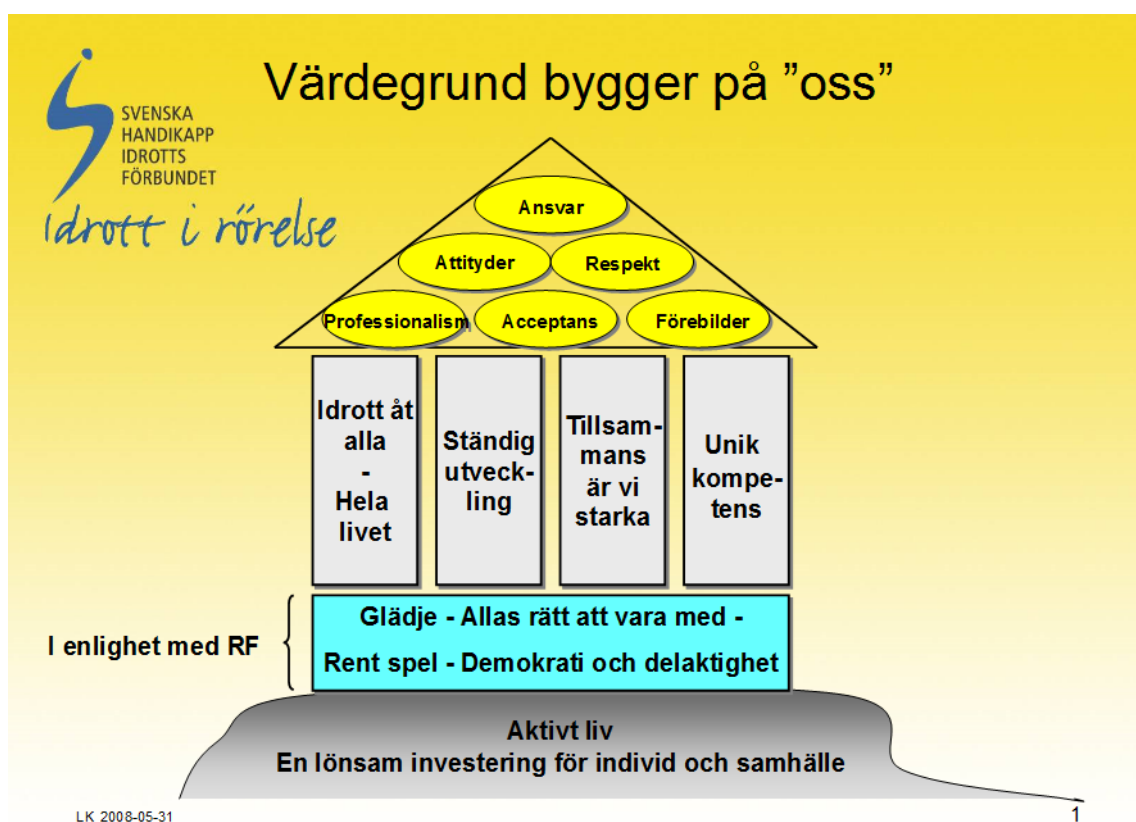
SVENSKA HANDIKAPP IDROTTS FÖRBUNDET

Idrott i rörelse

Värdegrund bygger på ”oss”

Ansvar

Attityder

Respekt

Professionalism

Acceptans

Förebilder

Idrott åt alla - Hela livet

Ständig utveckling

Tillsammans är vi starka

Unik kompetens

I enlighet med RF

Glädje - Allas rätt att vara med -

Rent spel - Demokrati och delaktighet

Aktivt liv

En lönsam investering för individ och samhälle

LK 2008-05-31

1